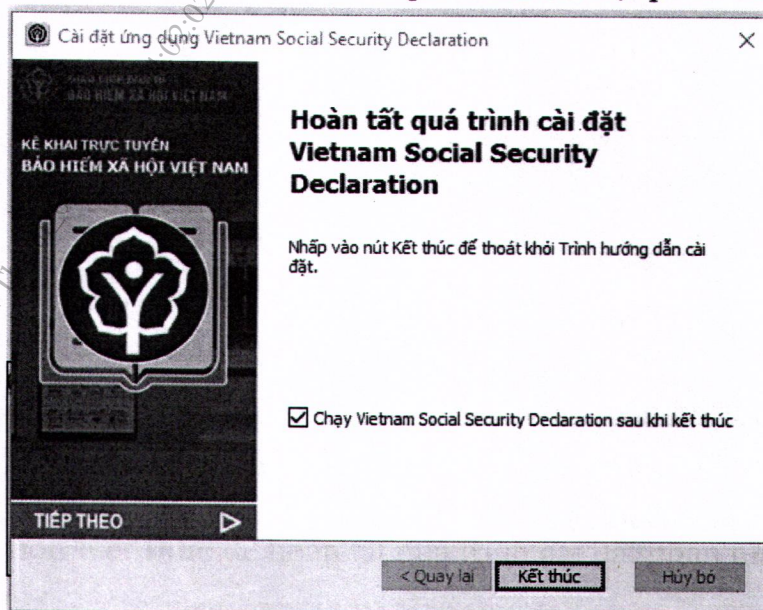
Cài đặt ứng dụng Vietnam Social Security Declaration

×

BẢO HIỂM XÃ HỘI VIỆT NAM

KÊ KHAI TRỰC TUYẾN
BẢO HIỂM XÃ HỘI VIỆT NAM

Hoàn tất quá trình cài đặt Vietnam Social Security Declaration

Nhấp vào nút Kết thúc để thoát khỏi Trình hướng dẫn cài đặt.

Chạy Vietnam Social Security Declaration sau khi kết thúc

TIẾP THEO

< Quay lại

Kết thúc

Hủy bỏ